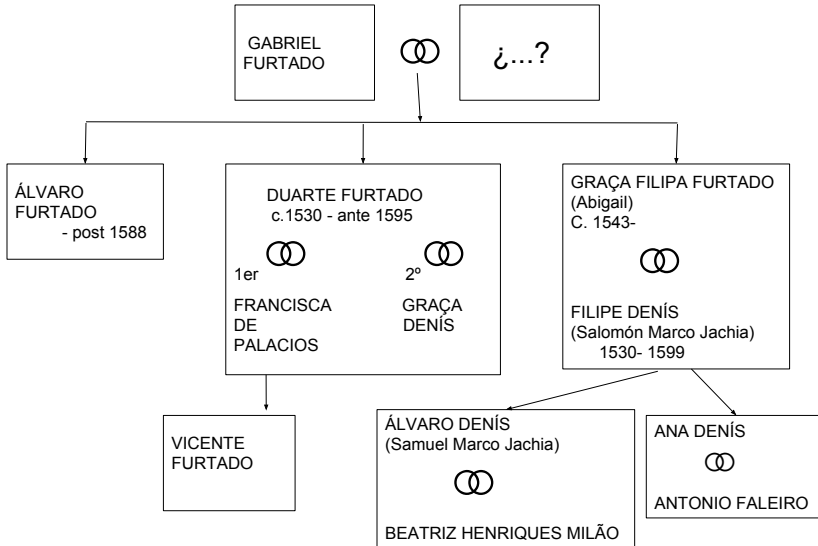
GABRIEL FURTADO

¿...?

ÁLVARO FURTADO
- post 1588

DUARTE FURTADO
c.1530 - ante 1595

1er

FRANCISCA DE PALACIOS

2º

GRAÇA DENÍS

GRAÇA FILIPA FURTADO
(Abigail)
C. 1543-

FILIPE DENÍS
(Salomón Marco Jachia)
1530- 1599

VICENTE FURTADO

ÁLVARO DENÍS
(Samuel Marco Jachia)

BEATRIZ HENRIQUES MILÃO

ANA DENÍS

ANTONIO FALEIRO